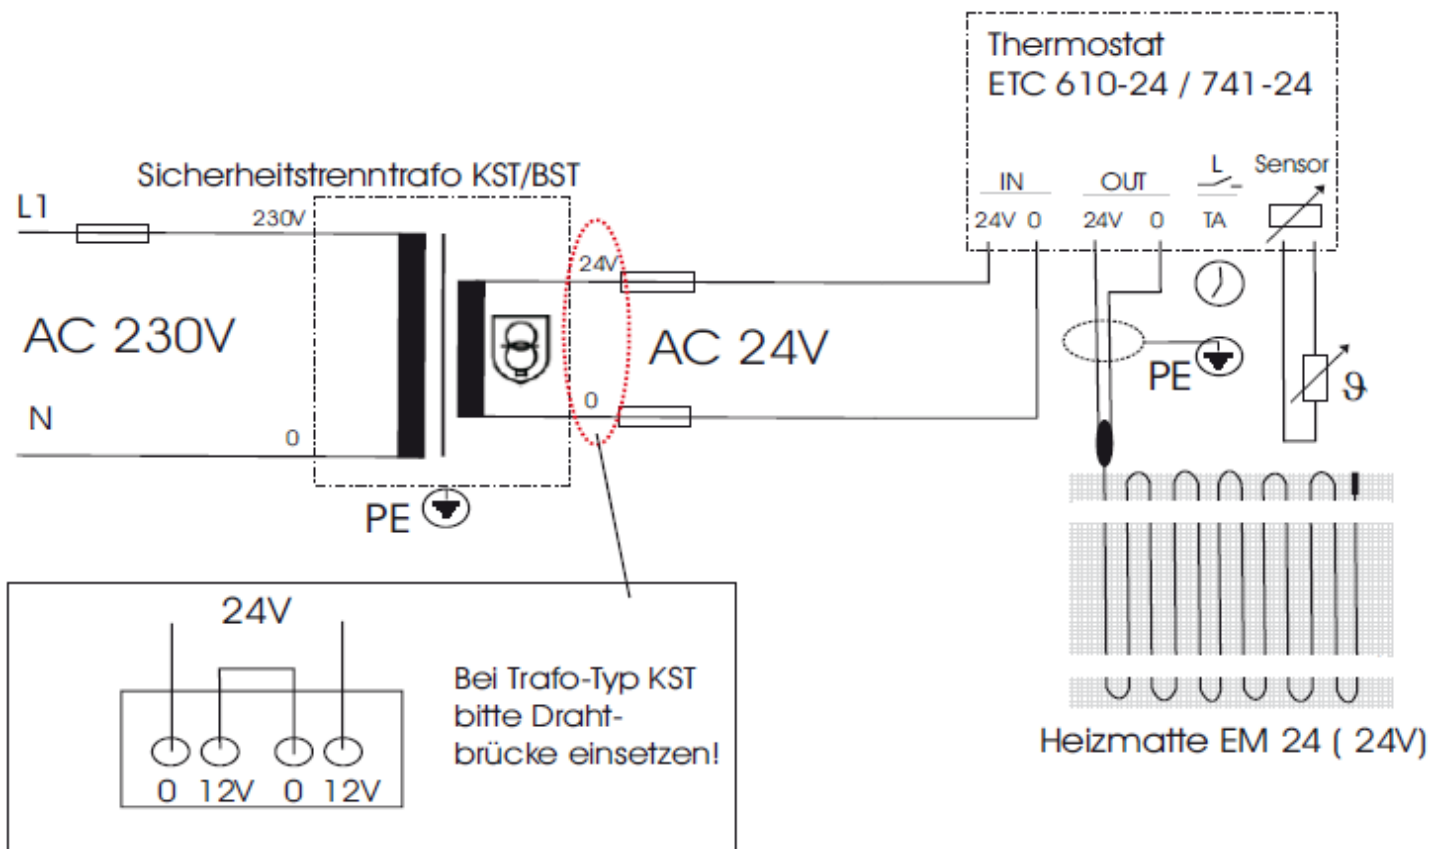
Thermostat
ETC 610-24 / 741-24

Sicherheitstrenntrafo KST/BST

L1
230V
AC 230V
N
0

24V
0
AC 24V

IN
24V 0
OUT
24V 0
L
TA
Sensor

PE
PE
$\vartheta$

24V
0 12V 0 12V

Bei Trafo-Typ KST bitte Drahtbrücke einsetzen!

Heizmatte EM 24 ( 24V)